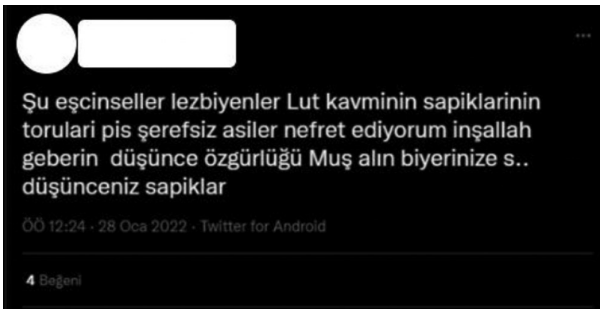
Şu eşcinseller lezbiyenler Lut kavminin sapiklarinin torulari pis şerefsiz asiler nefret ediyorum inşallah geberin düşünce özgürlüğü Muş alın biyerinize s.. düşünceniz sapiklar

ÖÖ 12:24 · 28 Oca 2022 · Twitter for Android

4 Beğeni